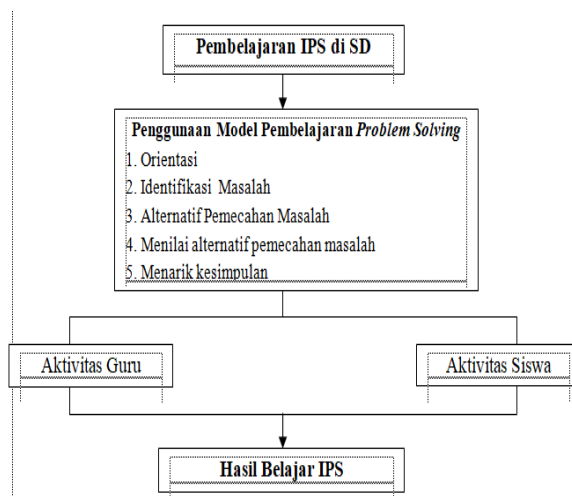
Pembelajaran IPS di SD

Penggunaan Model Pembelajaran *Problem Solving*
1. Orientasi
2. Identifikasi Masalah
3. Alternatif Pemecahan Masalah
4. Menilai alternatif pemecahan masalah
5. Menarik kesimpulan

Aktivitas Guru

Aktivitas Siswa

Hasil Belajar IPS